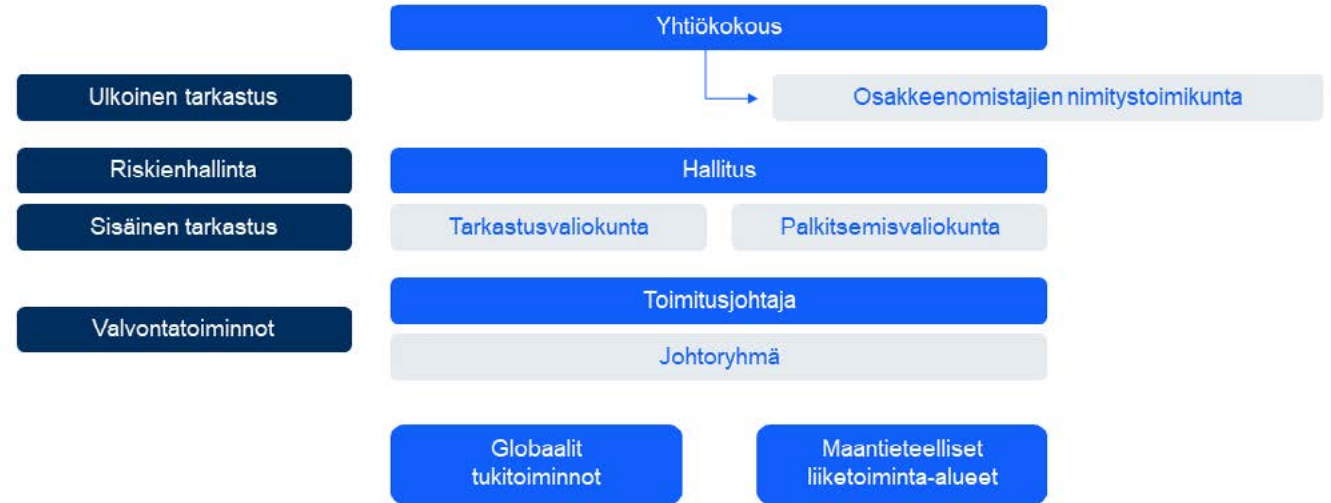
Yhtiökokous

Ulkoinen tarkastus

Osakkeenomistajien nimitystoimikunta

Riskienhallinta

Hallitus

Sisäinen tarkastus

Tarkastusvaliokunta

Palkitsemisvaliokunta

Toimitusjohtaja

Valvontatoiminnot

Johtoryhmä

Globaalit tukitoiminnot

Maantieteelliset liiketoiminta-alueet